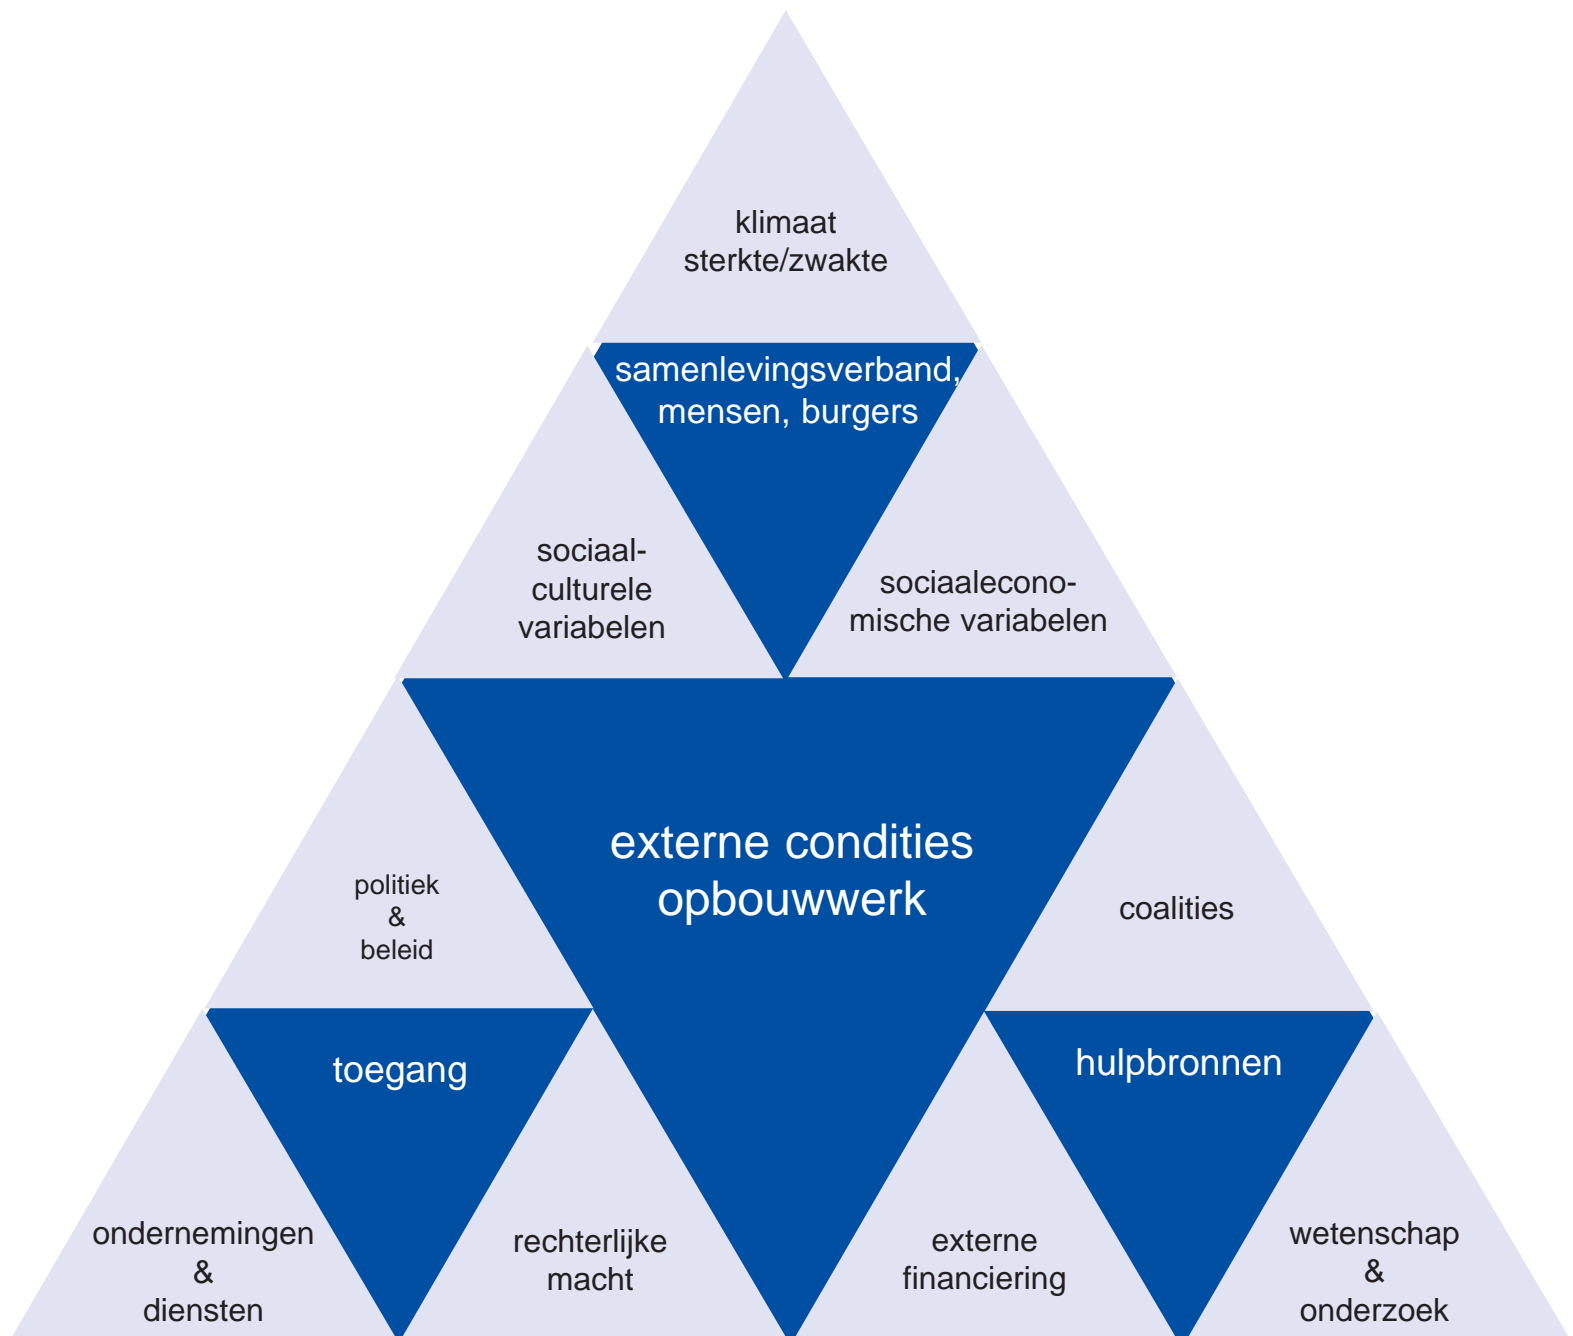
klimaat
sterkte/zwakte

samenlevingsverband, mensen, burgers

sociaal-culturele variabelen

sociaaleconomische variabelen

externe condities
opbouwwerk

politiek
&
beleid

coalities

toegang

hulpbronnen

ondernemingen
&
diensten

rechterlijke macht

externe financiering

wetenschap
&
onderzoek